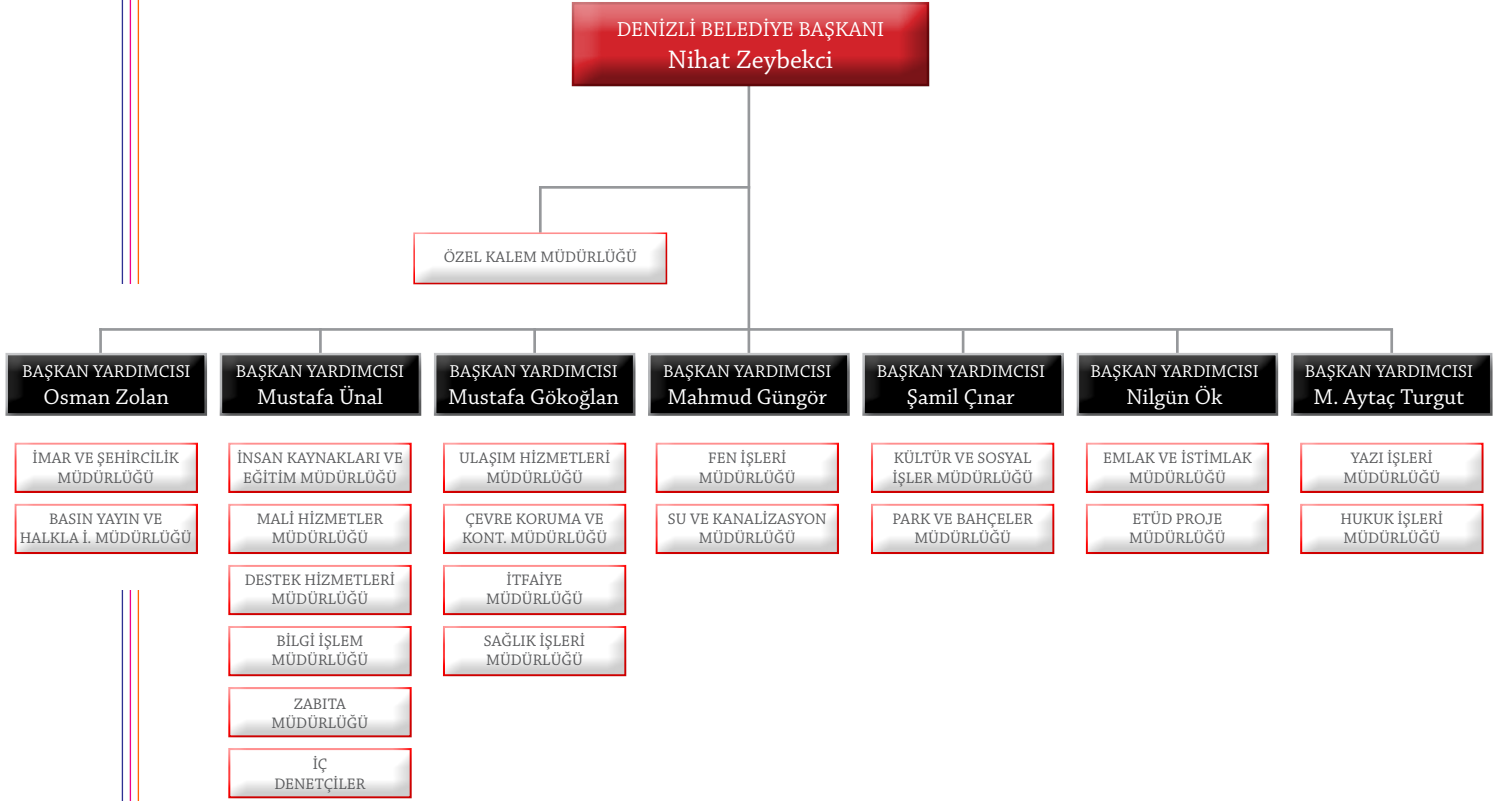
DENİZLİ BELEDİYE BAŞKANI
Nihat Zeybekci

ÖZEL KALEM MÜDÜRLÜĞÜ

BAŞKAN YARDIMCISI
Osman Zolan

İMAR VE ŞEHİRCİLİK MÜDÜRLÜĞÜ

BASIN YAYIN VE HALKLA İ. MÜDÜRLÜĞÜ

BAŞKAN YARDIMCISI
Mustafa Ünal

İNSAN KAYNAKLARI VE EĞİTİM MÜDÜRLÜĞÜ

MALİ HİZMETLER MÜDÜRLÜĞÜ

DESTEK HİZMETLERİ MÜDÜRLÜĞÜ

BİLGİ İŞLEM MÜDÜRLÜĞÜ

ZABITA MÜDÜRLÜĞÜ

İÇ DENETÇİLER

BAŞKAN YARDIMCISI
Mustafa Gökoğlan

ULAŞIM HİZMETLERİ MÜDÜRLÜĞÜ

ÇEVRE KORUMA VE KONT. MÜDÜRLÜĞÜ

İTFAİYE MÜDÜRLÜĞÜ

SAĞLIK İŞLERİ MÜDÜRLÜĞÜ

BAŞKAN YARDIMCISI
Mahmud Güngör

FEN İŞLERİ MÜDÜRLÜĞÜ

SU VE KANALİZASYON MÜDÜRLÜĞÜ

BAŞKAN YARDIMCISI
Şamil Çınar

KÜLTÜR VE SOSYAL İŞLER MÜDÜRLÜĞÜ

PARK VE BAHÇELER MÜDÜRLÜĞÜ

BAŞKAN YARDIMCISI
Nilgün Ök

EMLAK VE İSTİMLAK MÜDÜRLÜĞÜ

ETÜD PROJE MÜDÜRLÜĞÜ

BAŞKAN YARDIMCISI
M. Aytaç Turgut

YAZI İŞLERİ MÜDÜRLÜĞÜ

HUKUK İŞLERİ MÜDÜRLÜĞÜ